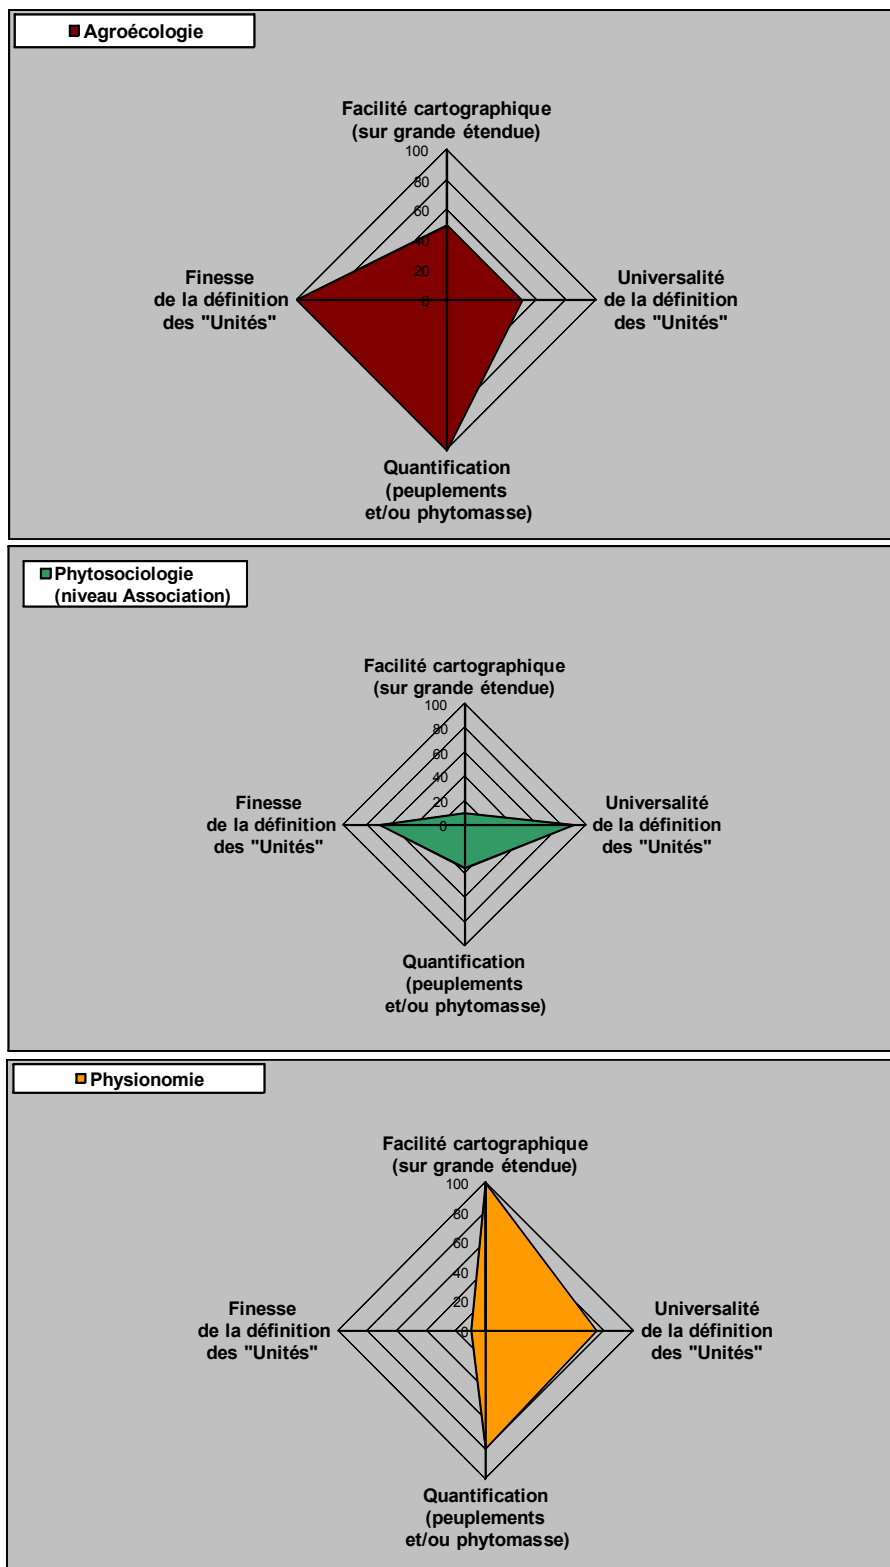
Agroécologie

Facilité cartographique (sur grande étendue)

100
80
60
40
20
0

Finesse de la définition des "Unités"

Universalité de la définition des "Unités"

Quantification (peuplements et/ou phytomasse)

Phytosociologie (niveau Association)

Facilité cartographique (sur grande étendue)

100
80
60
40
20
0

Finesse de la définition des "Unités"

Universalité de la définition des "Unités"

Quantification (peuplements et/ou phytomasse)

Physionomie

Facilité cartographique (sur grande étendue)

100
80
60
40
20
0

Finesse de la définition des "Unités"

Universalité de la définition des "Unités"

Quantification (peuplements et/ou phytomasse)